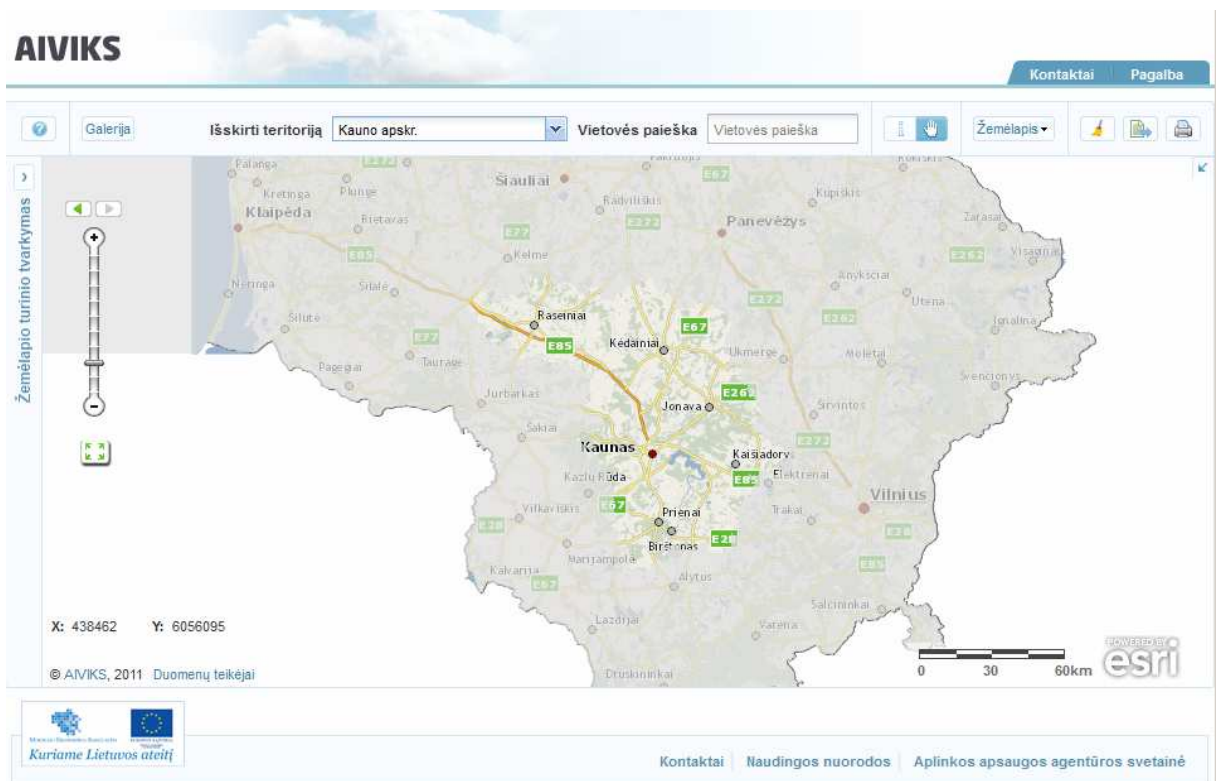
AIVIKS

Kontaktai Pagalba

Galerija Išskirti teritoriją Kauno apskr. Vietovės paieška Vietovės paieška Žemėlapis

Žemėlapio turinio tvarkymas

Palanga Kretinga Plungė Šiauliai Radviliškis Kupiškis Klaipėda Rietavas Panevėžys Zarasai E272 E77 E67 Visaginas Kelmė E85 E262 Anykščiai Nida Šilalė E272 Utena Raseiniai E262 Šilutė E67 Ignalina E77 E85 Kėdainiai Ukmergė Molėtai Pagėgiai Tauragė Švenčionys Jurbarkas E262 Jonava Širvintos Šakiai Kaunas E272 Kaišiadorys Kazlų Rūda E85 Elektrėnai Vilnius Vilkaviškis E67 Trakai Prienai E28 E28 Birštonas E28 Marijampolė Kalvarija Alytus E85 E67 Šalčininkai Lazdijai Varėna Druskininkai

X: 438462 Y: 6056095

© AIVIKS, 2011 Duomenų teikėjai

0 30 60km

POWERED BY esri

Kuriame Lietuvos ateitį

Kontaktai Naudingos nuorodos Aplinkos apsaugos agentūros svetainė